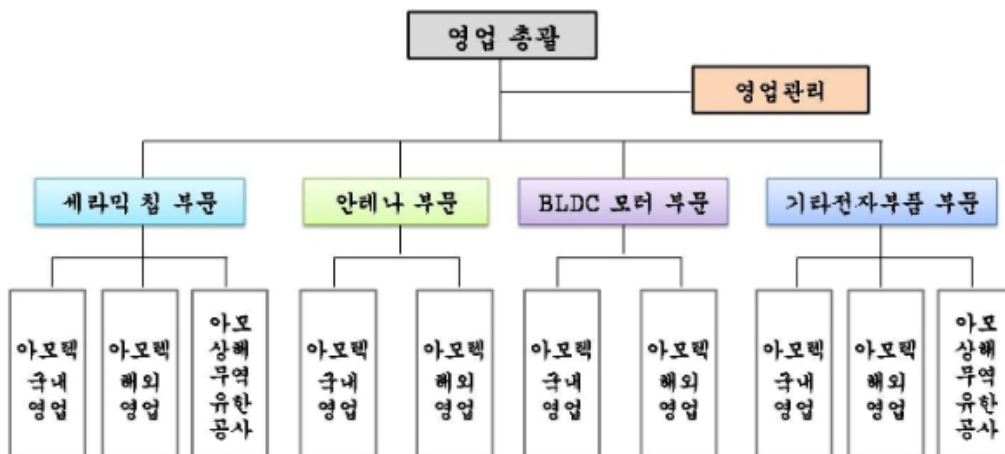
영업 총괄

영업관리

세라믹 칩 부문

안테나 부문

BLDC 모터 부문

기타전자부품 부문

아모텍 국내 영업

아모텍 해외 영업

아모 상해 무역 유한 공사

아모텍 국내 영업

아모텍 해외 영업

아모텍 국내 영업

아모텍 해외 영업

아모텍 국내 영업

아모텍 해외 영업

아모 상해 무역 유한 공사